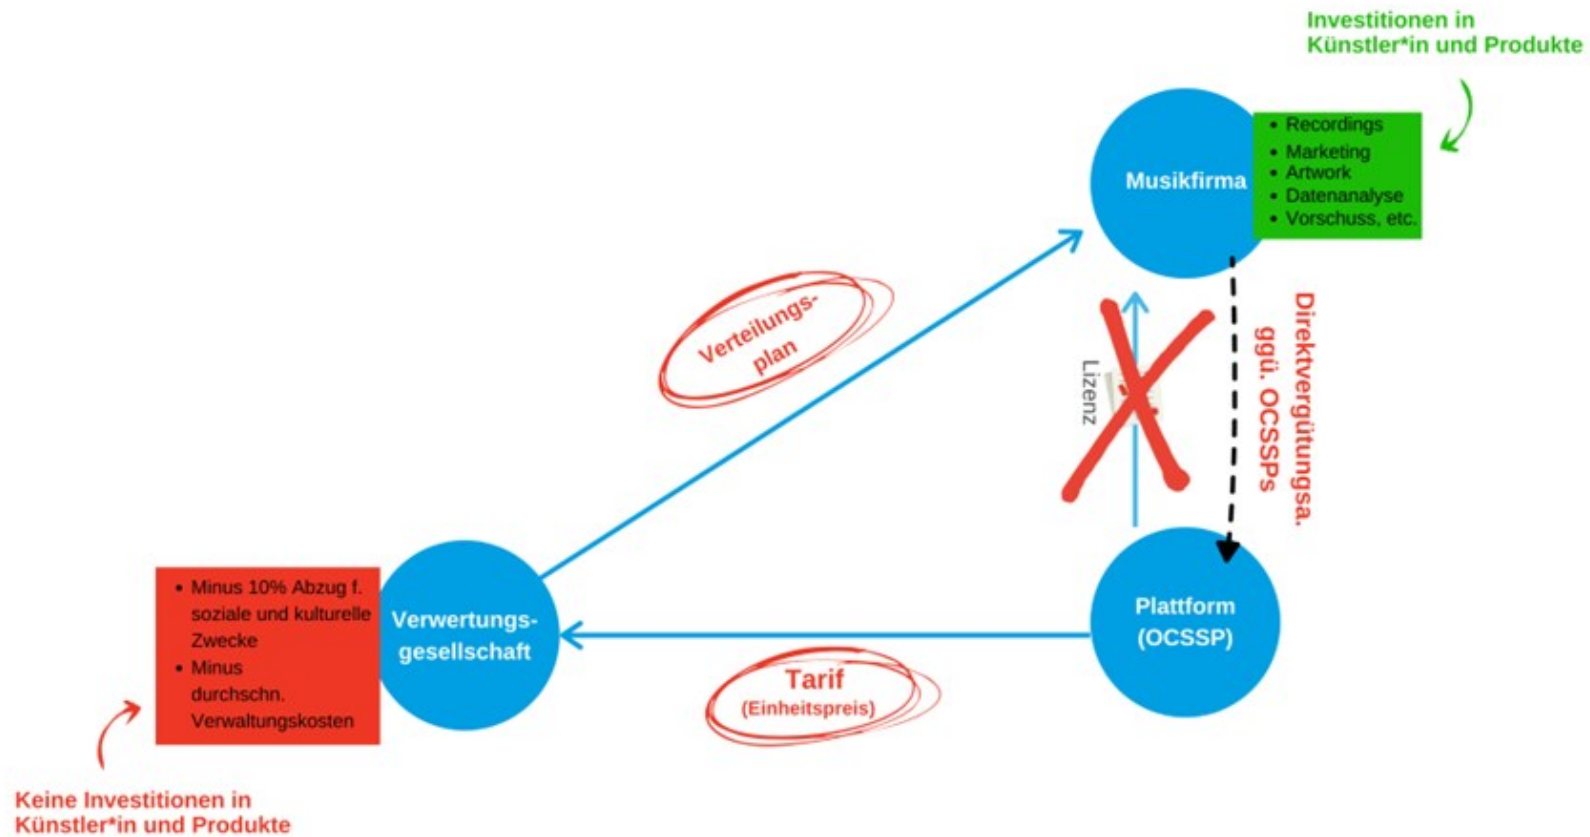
Investitionen in Künstler*in und Produkte

Musikfirma

- Recordings
- Marketing
- Artwork
- Datenanalyse
- Vorschuss, etc.

Verteilungs-plan

Lizenz

Direktvergütungsa. ggü. OCSSPs

- Minus 10% Abzug f. soziale und kulturelle Zwecke
- Minus durchschn. Verwaltungskosten

Verwertungs-gesellschaft

Plattform (OCSSP)

Tarif (Einheitspreis)

Keine Investitionen in Künstler*in und Produkte